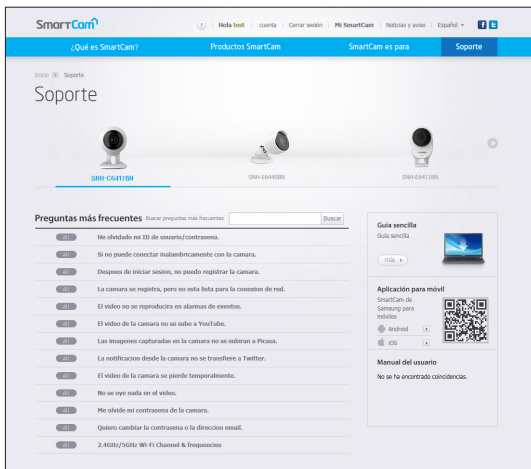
SmartCam

! | Hola test | cuenta | Cerrar sesión | Mi SmartCam | Noticias y avisos | Español

¿Qué es SmartCam? | Productos SmartCam | SmartCam es para | Soporte

Inicio > Soporte

Soporte

SNH-C6417BN | SNH-E6440BN | SNH-E6411BN

Preguntas más frecuentes Buscar preguntas más frecuentes Buscar

all He olvidado mi ID de usuario/contraseña.
all Si no puede conectar inalambricamente con la camara.
all Despues de iniciar sesion, no puedo registrar la camara.
all La camara se registra, pero no esta lista para la conexion de red.
all El video no se reproducira en alarmas de eventos.
all El video de la camara no se sube a YouTube.
all Las imagenes capturadas en la camara no se subiran a Picasa.
all La notificacion desde la camara no se transfiere a Twitter.
all El video de la camara se pierde temporalmente.
all No se oye nada en el video.
all Me olvide mi contrasena de la camara.
all Quiero cambiar la contrasena o la direccion email.
all 2.4GHz/5GHz Wi-Fi Channel & frequencies

Guía sencilla
Guía sencilla
más

Aplicación para móvil
SmartCam de Samsung para móviles
Android
iOS

Manual del usuario
No se ha encontrado coincidencias.